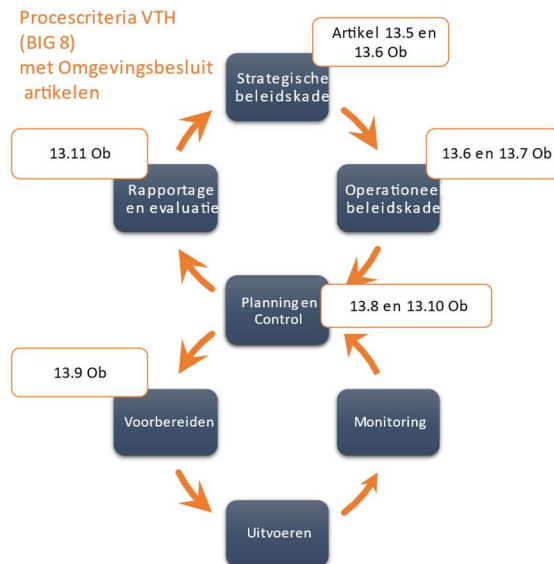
Procescriteria VTH
(BIG 8)
met Omgevingsbesluit artikelen

Artikel 13.5 en 13.6 Ob

Strategische beleidskade

13.11 Ob

13.6 en 13.7 Ob

Rapportage en evaluatie

Operationee beleidskade

Planning en Control

13.8 en 13.10 Ob

13.9 Ob

Voorbereiden

Monitoring

Uitvoeren